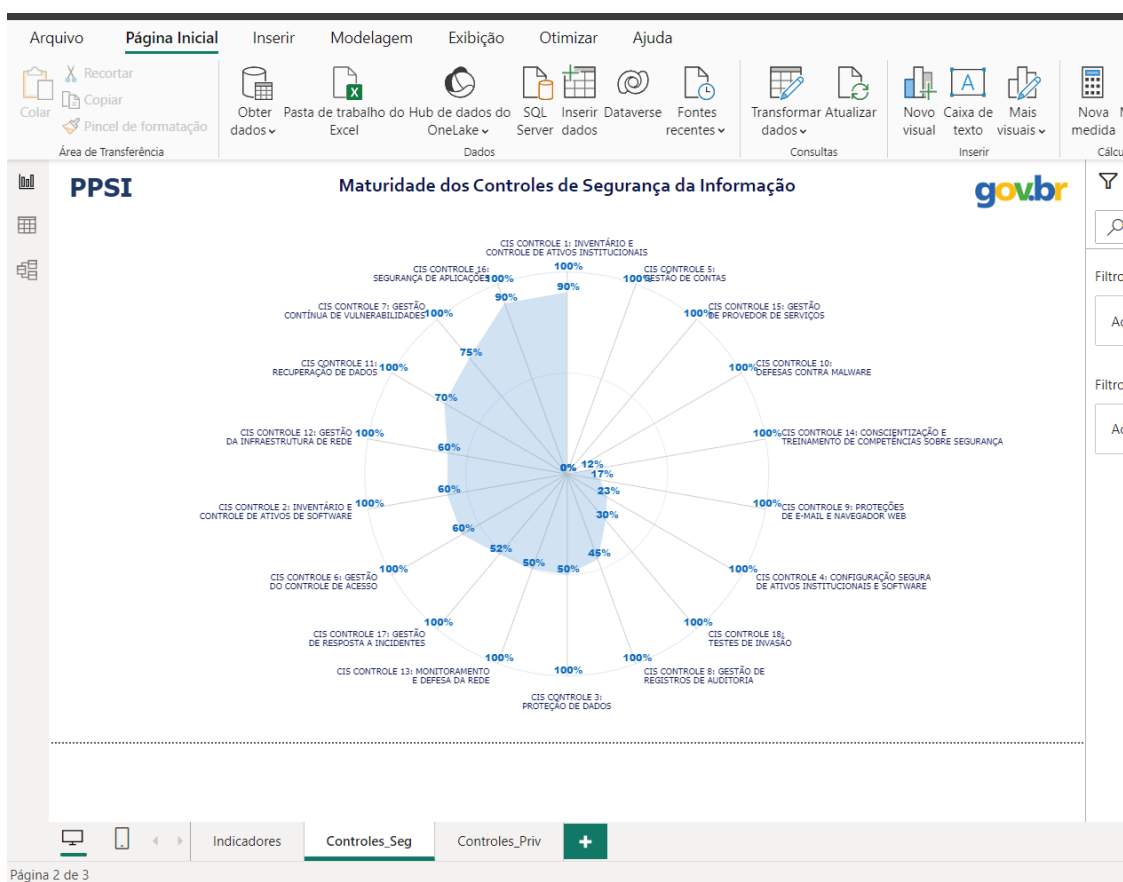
Arquivo Página Inicial Inserir Modelagem Exibição Otimizar Ajuda

Colar
Recortar
Copiar
Pincel de formatação
Área de Transferência

Obter dados
Pasta de trabalho do Excel
Hub de dados do OneLake
SQL Server
Inserir dados
Dataverse
Fontes recentes
Dados

Transformar dados
Atualizar
Consultas

Novo visual
Caixa de texto
Mais visuais
Inserir

Nova medida
Cálcu

PPSI

Maturidade dos Controles de Segurança da Informação

gov.br

CIS CONTROLE 1: INVENTÁRIO E CONTROLE DE ATIVOS INSTITUCIONAIS
100%
90%

CIS CONTROLE 5: GESTÃO DE CONTAS
100%
17%

CIS CONTROLE 15: GESTÃO DE PROVEDOR DE SERVIÇOS
100%

CIS CONTROLE 10: DEFESAS CONTRA MALWARE
100%

CIS CONTROLE 14: CONSCIENTIZAÇÃO E TREINAMENTO DE COMPETÊNCIAS SOBRE SEGURANÇA
100%
12%

CIS CONTROLE 9: PROTEÇÕES DE E-MAIL E NAVEGADOR WEB
100%
23%

CIS CONTROLE 4: CONFIGURAÇÃO SEGURA DE ATIVOS INSTITUCIONAIS E SOFTWARE
100%
30%

CIS CONTROLE 18: TESTES DE INVASÃO
100%
45%

CIS CONTROLE 8: GESTÃO DE REGISTROS DE AUDITORIA
100%
50%

CIS CONTROLE 3: PROTEÇÃO DE DADOS
100%
50%

CIS CONTROLE 13: MONITORAMENTO E DEFESA DA REDE
100%
52%

CIS CONTROLE 17: GESTÃO DE RESPOSTA A INCIDENTES
100%
60%

CIS CONTROLE 6: GESTÃO DO CONTROLE DE ACESSO
100%
60%

CIS CONTROLE 2: INVENTÁRIO E CONTROLE DE ATIVOS DE SOFTWARE
100%
60%

CIS CONTROLE 12: GESTÃO DA INFRAESTRUTURA DE REDE
100%
70%

CIS CONTROLE 11: RECUPERAÇÃO DE DADOS
100%
75%

CIS CONTROLE 7: GESTÃO CONTÍNUA DE VULNERABILIDADES
100%
90%

CIS CONTROLE 16: SEGURANÇA DE APLICAÇÕES
100%

0%

Filtro
Ad
Filtro
Ad

Indicadores Controles_Seg Controles_Priv +

Página 2 de 3